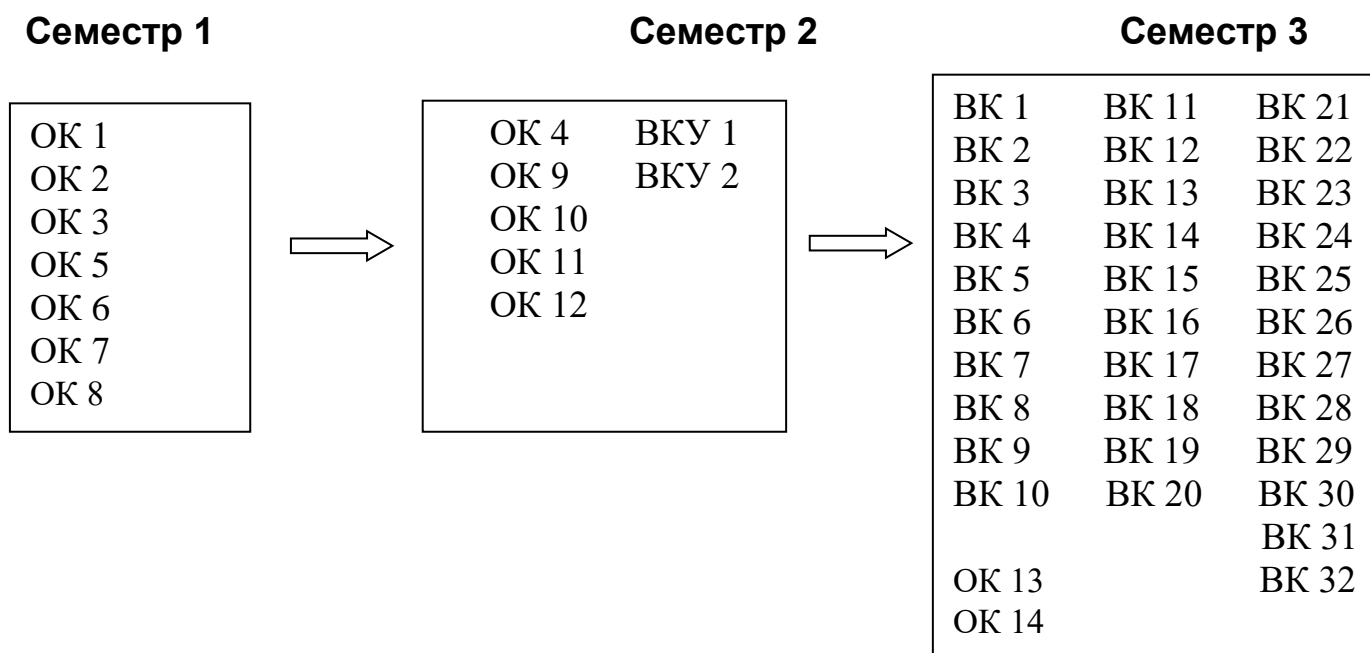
Семестр 1

ОК 1
ОК 2
ОК 3
ОК 5
ОК 6
ОК 7
ОК 8

Семестр 2

ОК 4
ОК 9
ОК 10
ОК 11
ОК 12

ВКУ 1
ВКУ 2

Семестр 3

ВК 1
ВК 2
ВК 3
ВК 4
ВК 5
ВК 6
ВК 7
ВК 8
ВК 9
ВК 10

ВК 11
ВК 12
ВК 13
ВК 14
ВК 15
ВК 16
ВК 17
ВК 18
ВК 19
ВК 20

ВК 21
ВК 22
ВК 23
ВК 24
ВК 25
ВК 26
ВК 27
ВК 28
ВК 29
ВК 30
ВК 31
ВК 32

ОК 13
ОК 14